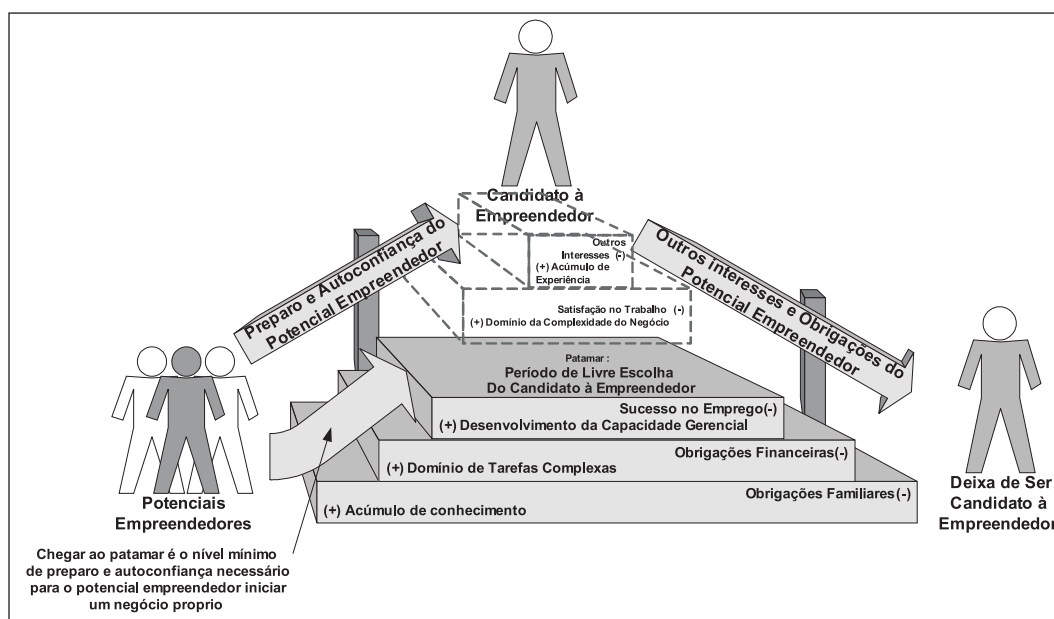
Candidato à Empreendedor

Preparo e Autoconfiança do Potencial Empreendedor

Outros interesses e Obrigações do Potencial Empreendedor

Outros Interesses (-)
(+) Acúmulo de Experiência

Satisfação no Trabalho (-)
(+) Domínio da Complexidade do Negócio

Patamar :
Período de Livre Escolha
Do Candidato à Empreendedor

Sucesso no Emprego(-)
(+) Desenvolvimento da Capacidade Gerencial

Obrigações Financeiras(-)
(+) Domínio de Tarefas Complexas

Obrigações Familiares(-)
(+) Acúmulo de conhecimento

Potenciais Empreendedores

Deixa de Ser Candidato à Empreendedor

Chegar ao patamar é o nível mínimo de preparo e autoconfiança necessário para o potencial empreendedor iniciar um negócio proprio